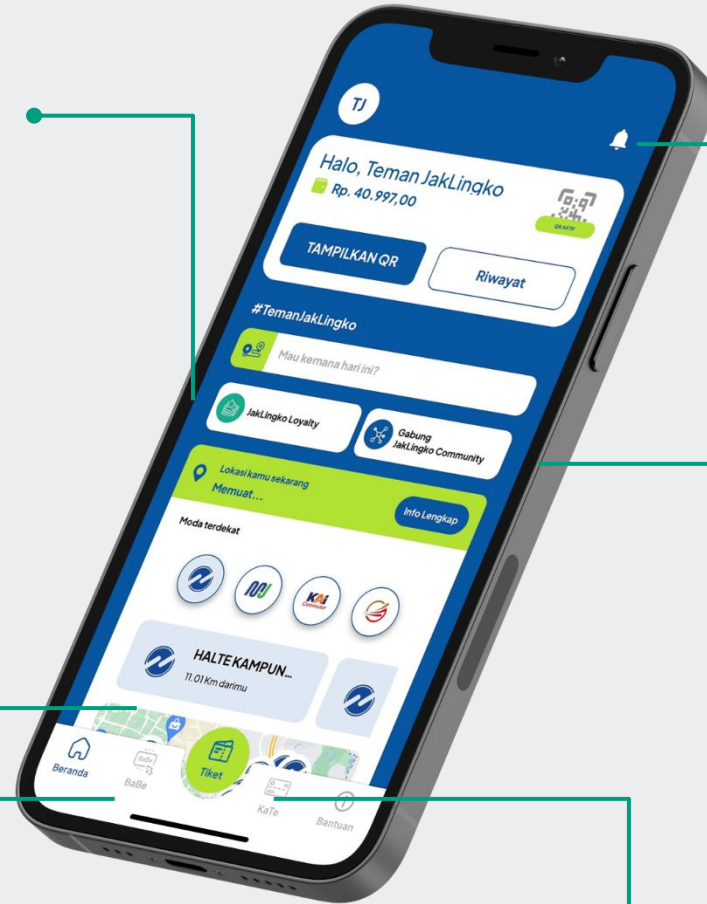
TJ

Halo, Teman JakLingko
Rp. 40.997,00

QR AKTIF

TAMPILKAN QR

Riwayat

#TemanJakLingko

Mau kemana hari ini?

JakLingko Loyalty

Gabung JakLingko Community

Lokasi kamu sekarang
Memuat...

Info Lengkap

Moda terdekat

KAI Commuter

HALTE KAMPUN...
11.01 Km darimu

Beranda

BaBe

Tiket

KaTe

Bantuan